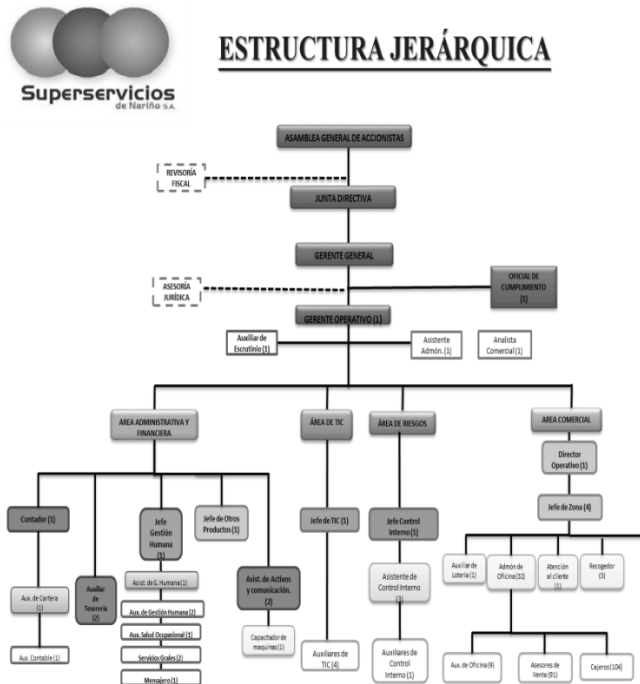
Superservicios de Nariño S.A.

ESTRUCTURA JERÁRQUICA

ASAMBLEA GENERAL DE ACCIONISTAS

REVISORÍA FISCAL

JUNTA DIRECTIVA

GERENTE GENERAL

ASESORÍA JURÍDICA

OFICIAL DE CUMPLIMIENTO (1)

GERENTE OPERATIVO (1)

Auxiliar de Escrutinio (1)

Asistente Admón. (1)

Analista Comercial (1)

AREA ADMINISTRATIVA Y FINANCIERA

ÁREA DE TIC

ÁREA DE RIESGOS

AREA COMERCIAL

Director Operativo (1)

Jefe de Zona (4)

Contador (1)

Auxiliar de Tesorería (2)

Jefe Gestión Humana (1)

Jefe de Otros Productos (1)

Jefe de TIC (1)

Jefe Control Interno (1)

Auxiliar de Lotería (1)

Admón de Oficina (32)

Atención al cliente (1)

Recogedor (3)

Aux. de Cartera (1)

Asist. de G. Humana (1)

Asist. de Activos y comunicación. (2)

Asistente de Control Interno (1)

Aux. de Gestión Humana (2)

Aux. Salud Ocupacional (1)

Capacitador de maquinas (1)

Servicios Grales (2)

Aux. Contable (1)

Mensajero (1)

Auxiliares de TIC (4)

Auxiliares de Control Interno (1)

Aux. de Oficina (9)

Asesores de Venta (91)

Cajeros (104)